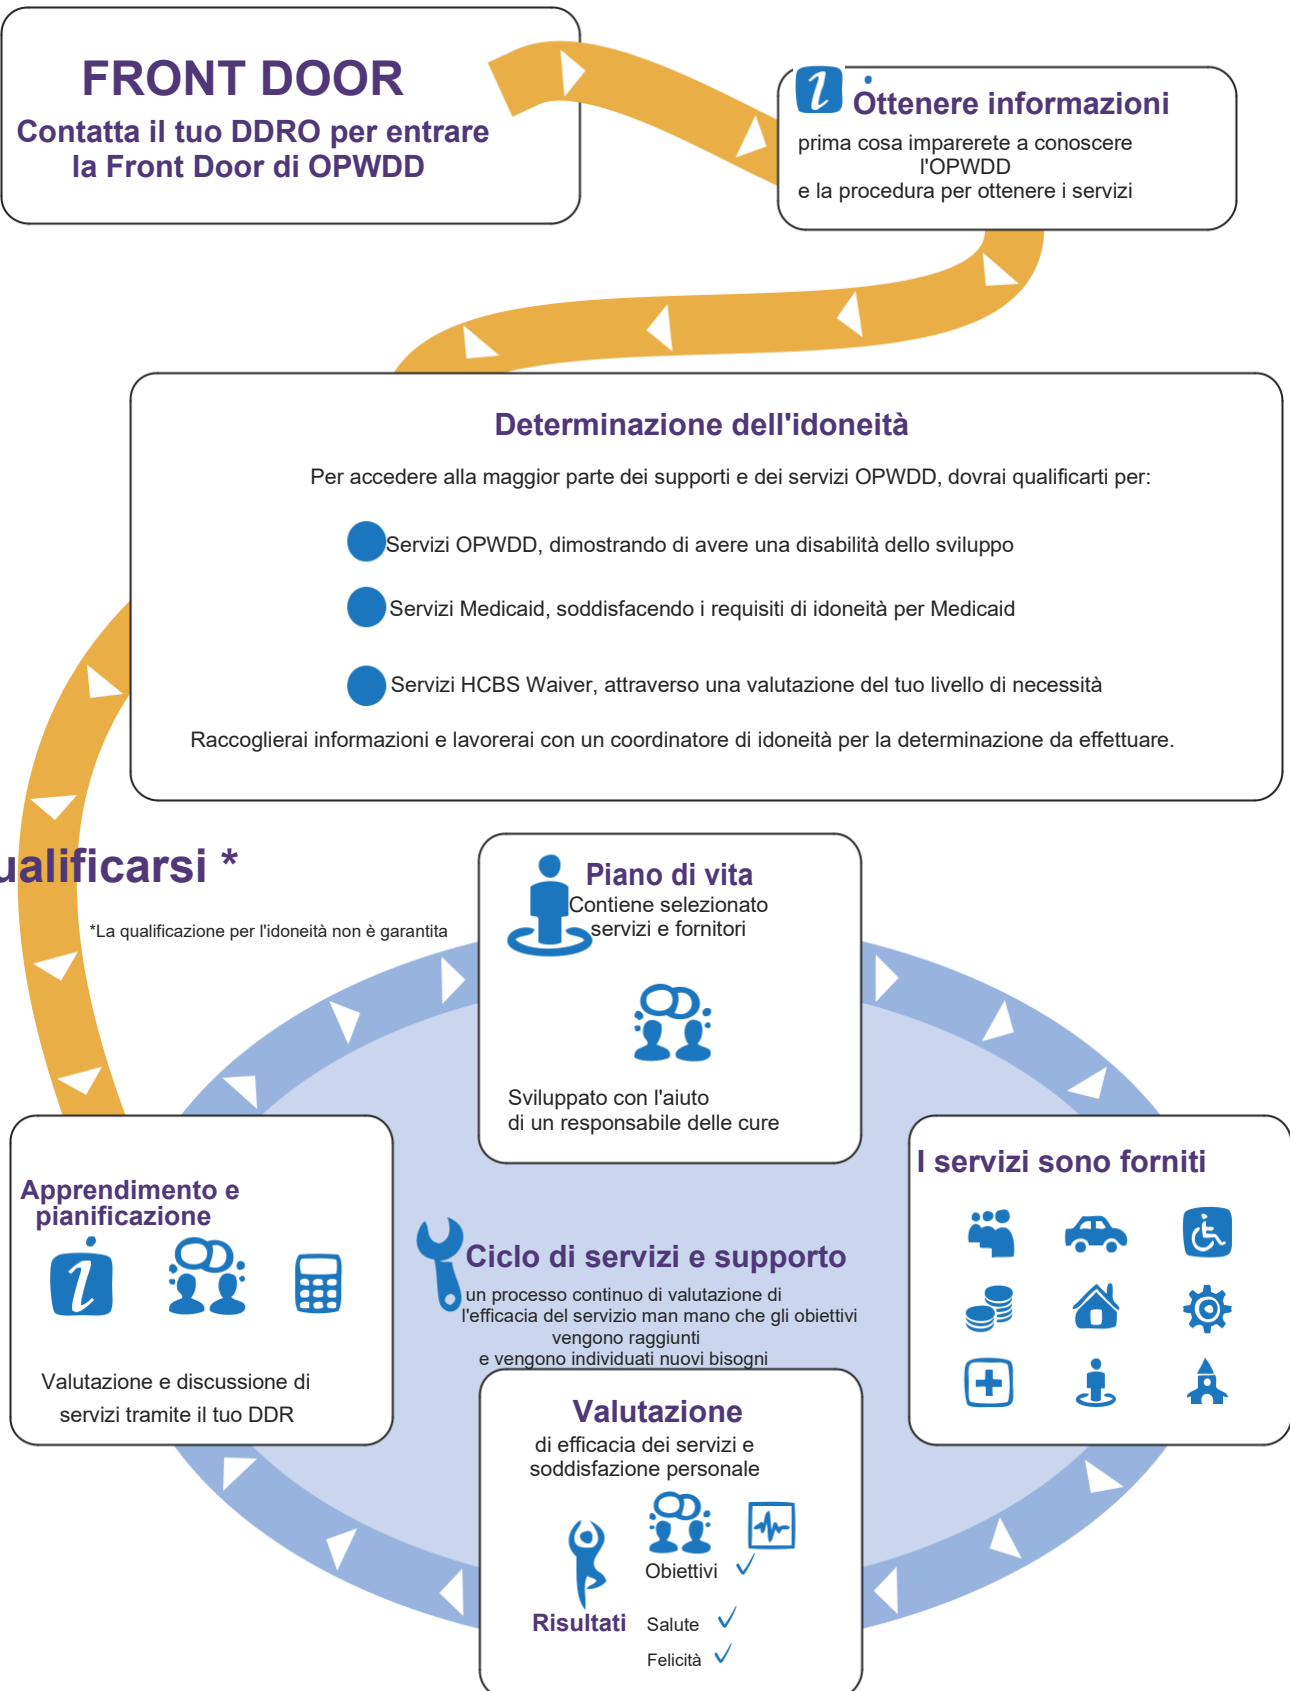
FRONT DOOR
Contatta il tuo DDRO per entrare la Front Door di OPWDD

Ottenere informazioni
prima cosa imparerete a conoscere l'OPWDD
e la procedura per ottenere i servizi

Determinazione dell'idoneità
Per accedere alla maggior parte dei supporti e dei servizi OPWDD, dovrai qualificarti per:

Servizi OPWDD, dimostrando di avere una disabilità dello sviluppo

Servizi Medicaid, soddisfacendo i requisiti di idoneità per Medicaid

Servizi HCBS Waiver, attraverso una valutazione del tuo livello di necessità

Raccoglierai informazioni e lavorerai con un coordinatore di idoneità per la determinazione da effettuare.

ualificarsi *
*La qualificazione per l'idoneità non è garantita

Piano di vita
Contiene selezionato servizi e fornitori

Sviluppato con l'aiuto di un responsabile delle cure

Apprendimento e pianificazione

Valutazione e discussione di servizi tramite il tuo DDR

Ciclo di servizi e supporto
un processo continuo di valutazione di l'efficacia del servizio man mano che gli obiettivi vengono raggiunti
e vengono individuati nuovi bisogni

I servizi sono forniti

Valutazione
di efficacia dei servizi e soddisfazione personale

Obiettivi
Risultati
Salute
Felicità